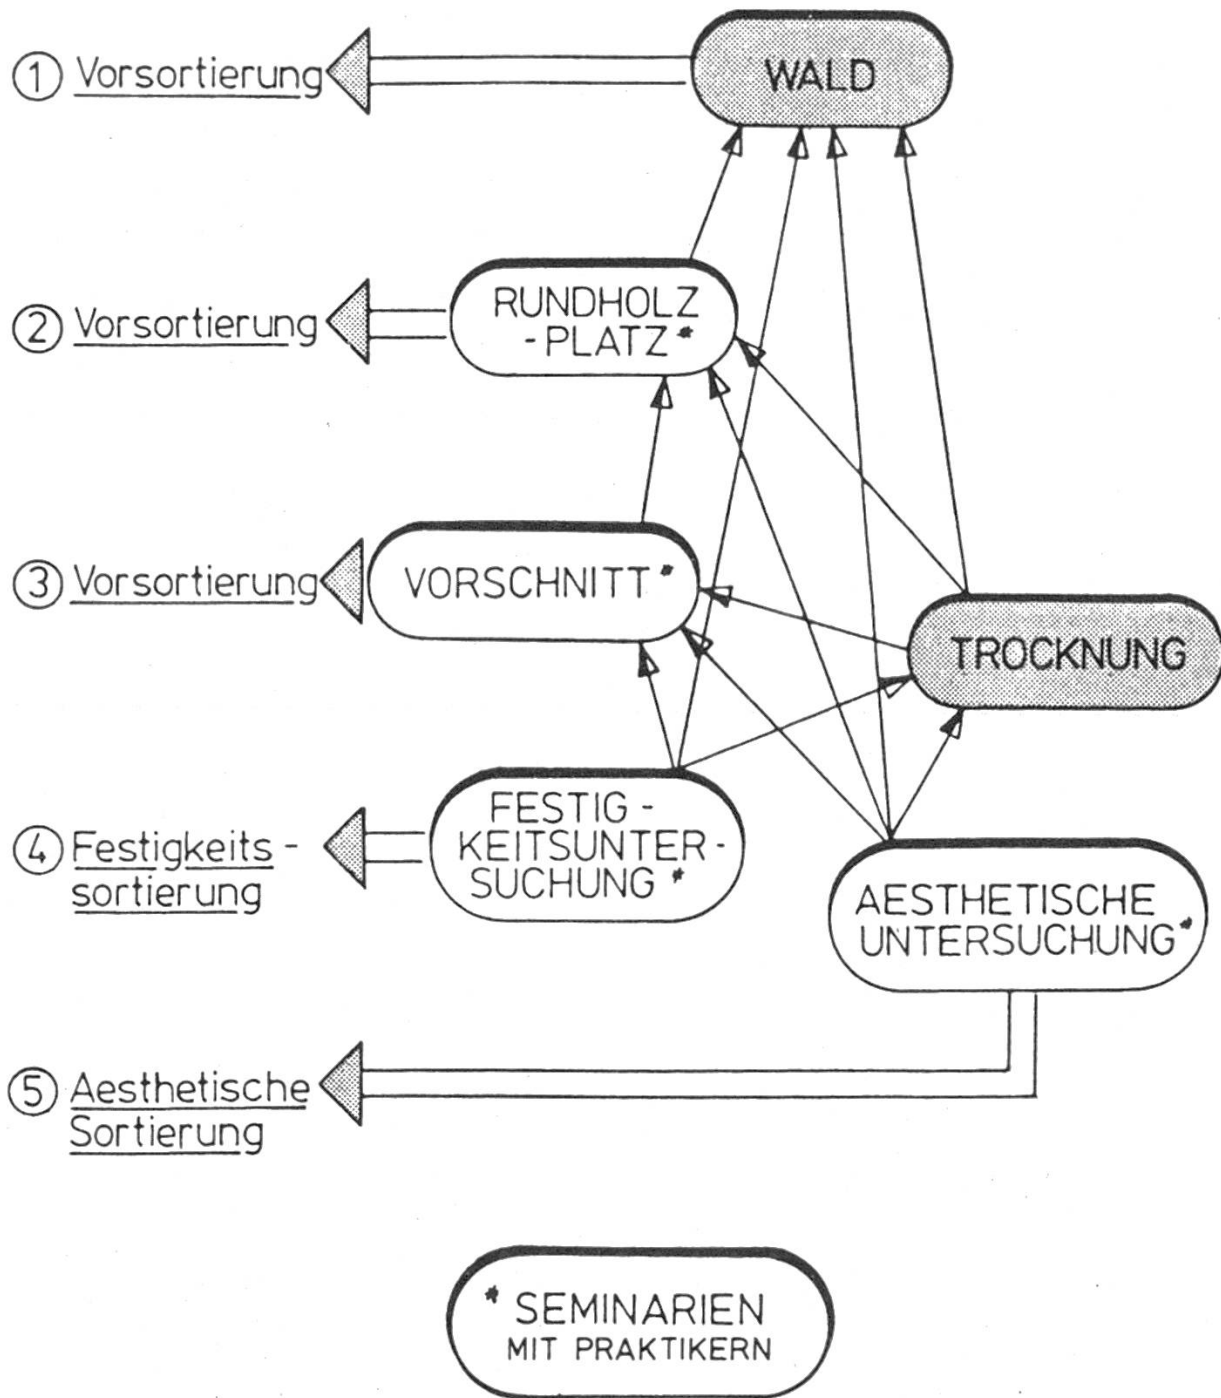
① Vorsortierung

WALD

② Vorsortierung

RUNDHOLZ -PLATZ*

③ Vorsortierung

VORSCHNITT*

TROCKNUNG

④ Festigkeits-sortierung

FESTIG-KEITSUNTER-SUCHUNG*

AESTHETISCHE UNTERSUCHUNG*

⑤ Aesthetische Sortierung

* SEMINARIEN MIT PRAKTIKERN